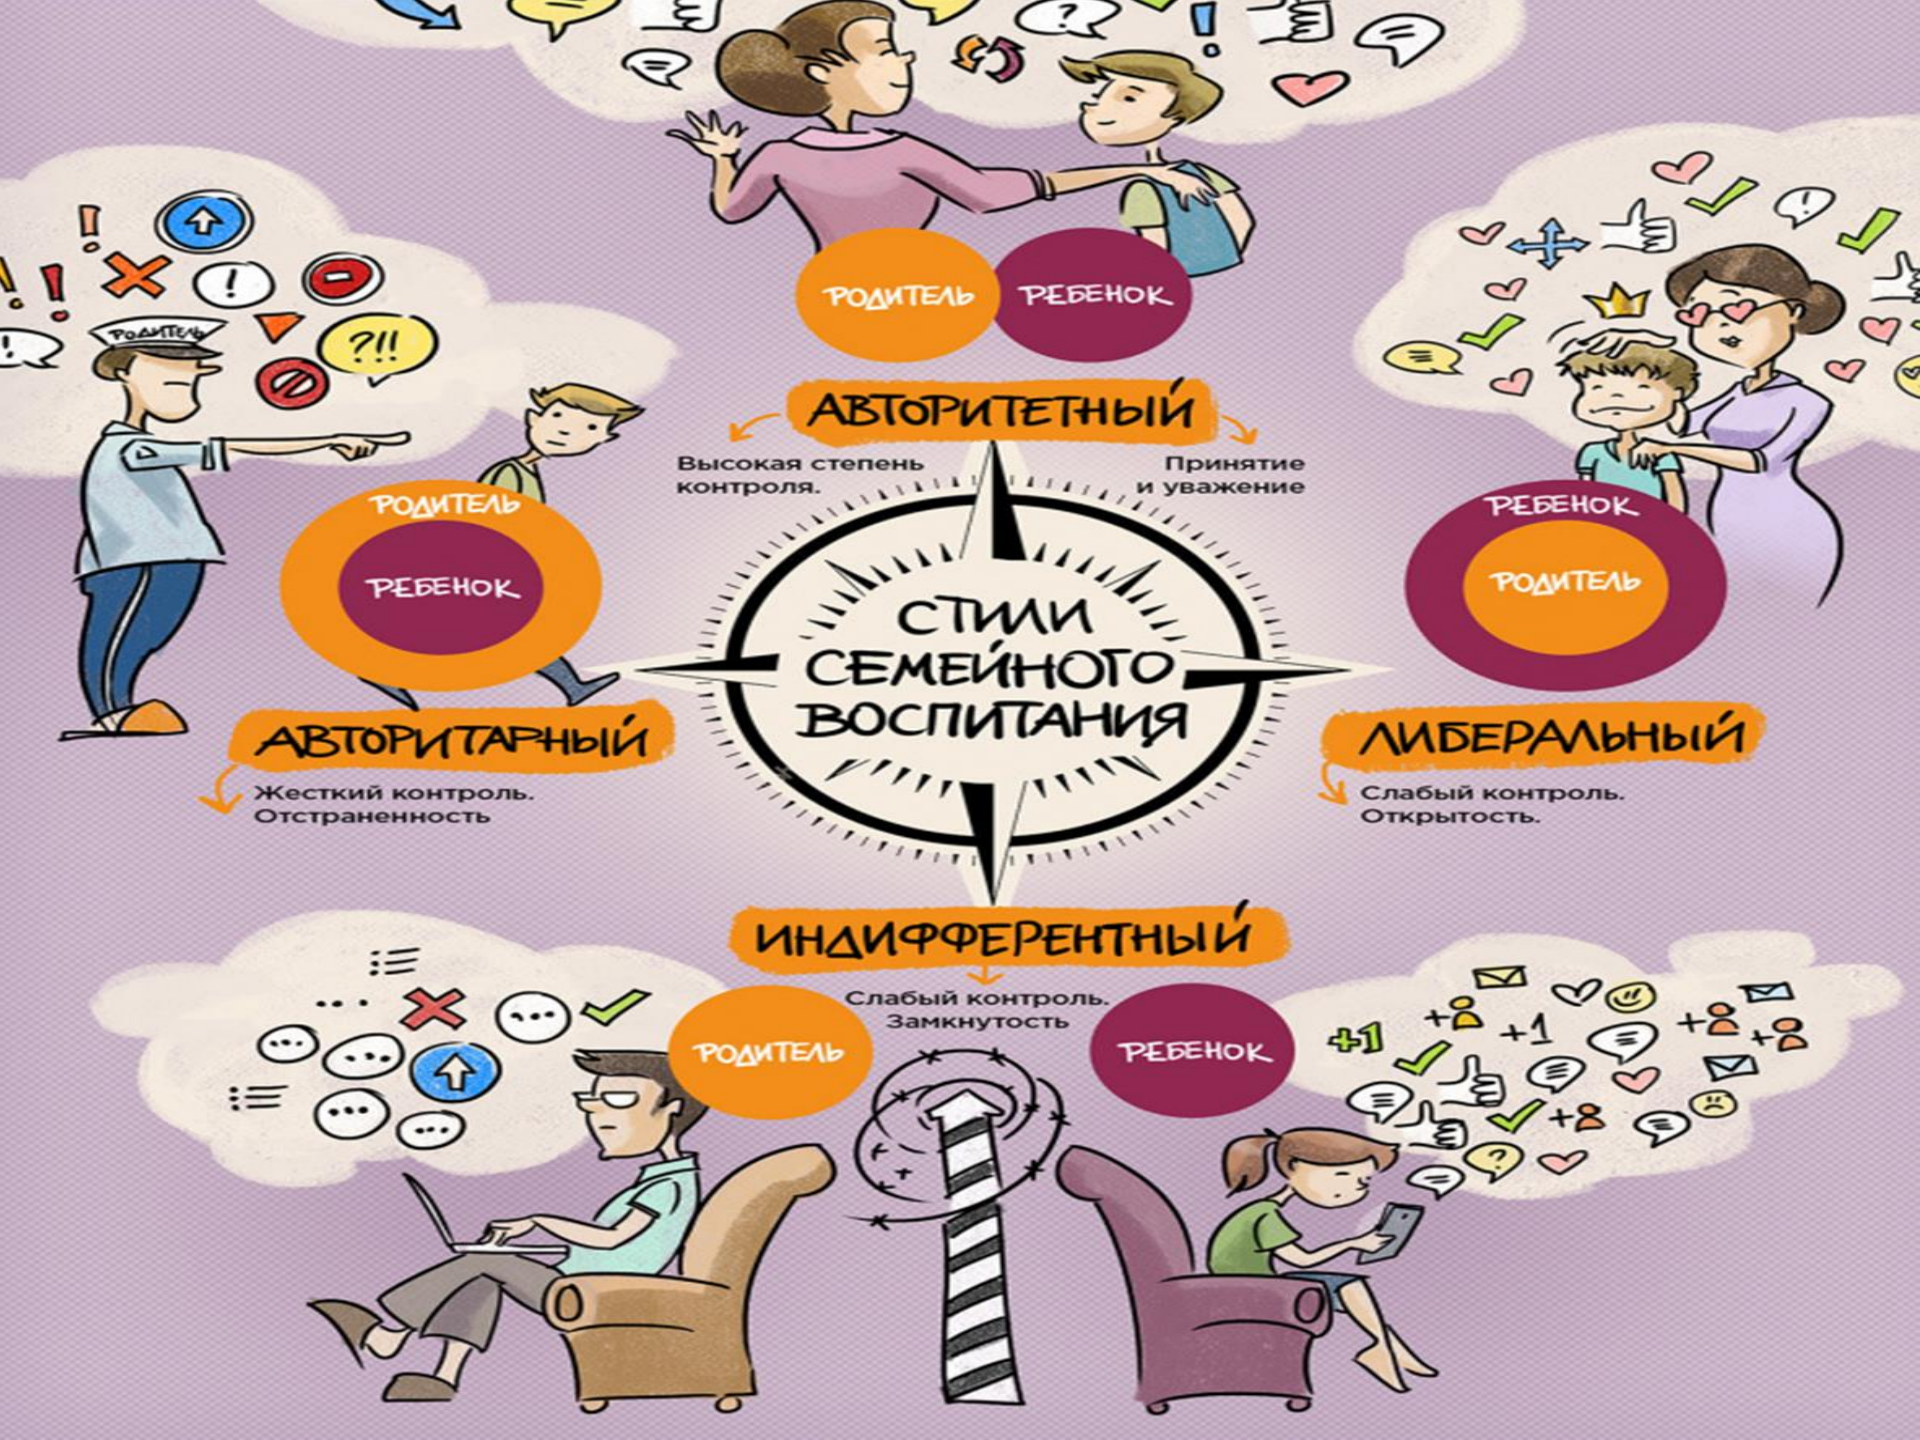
РОДИТЕЛЬ РЕБЕНОК

АВТОРИТЕТНЫЙ

Высокая степень контроля.

Принятие и уважение

РОДИТЕЛЬ

РОДИТЕЛЬ

РЕБЕНОК

РЕБЕНОК

РОДИТЕЛЬ

СТИЛИ СЕМЕЙНОГО ВОСПИТАНИЯ

АВТОРИТАРНЫЙ

Жесткий контроль. Отстраненность

ЛИБЕРАЛЬНЫЙ

Слабый контроль. Открытость.

ИНДИФФЕРЕНТНЫЙ

Слабый контроль. Замкнутость

РОДИТЕЛЬ

РЕБЕНОК

?!!

+1

+1